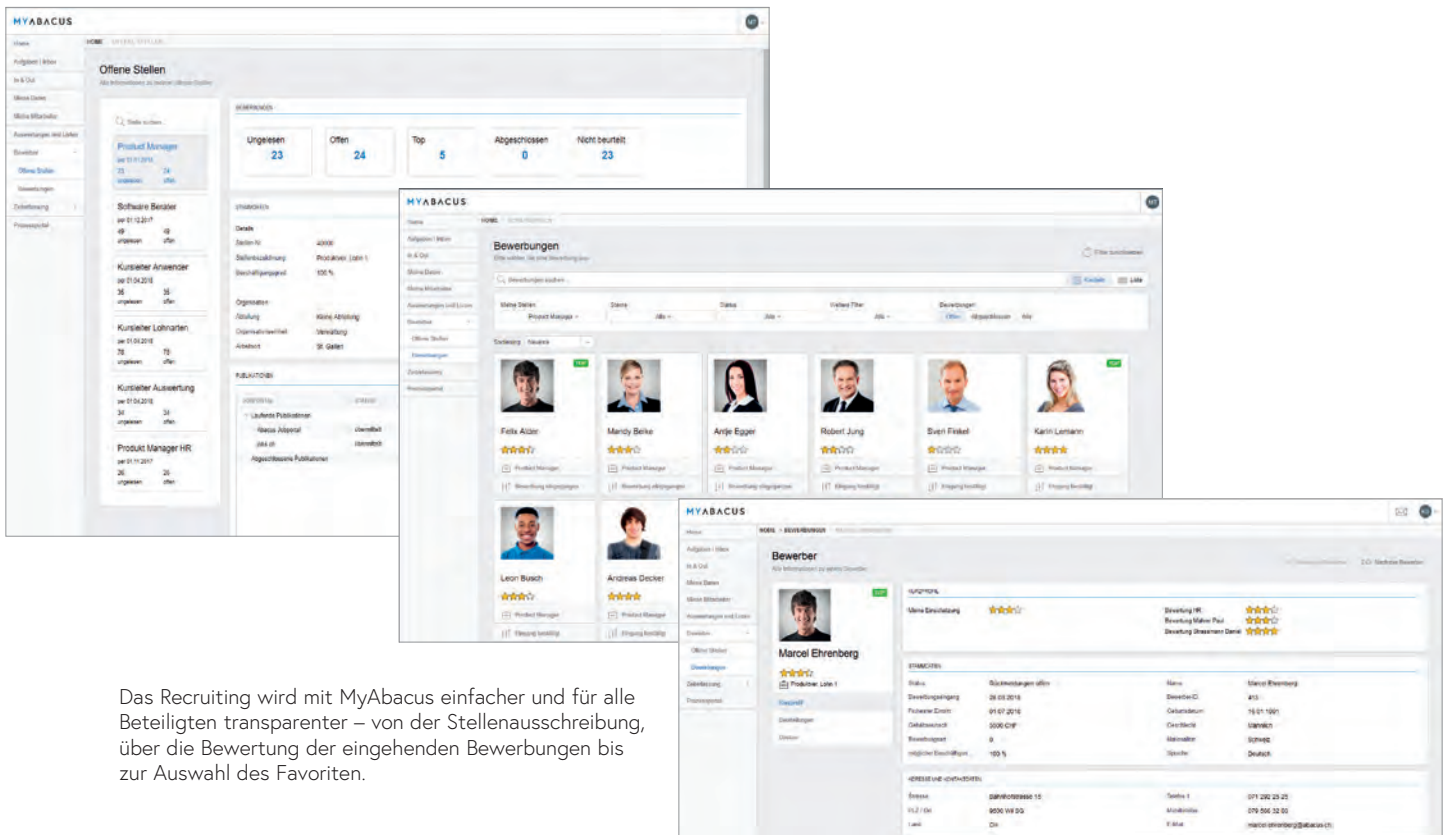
MYABACUS

Home
Aufgaben / Inbox
In & Out
Meine Daten
Meine Mitarbeiter
Auswertungen und Listen
Bewerber
Offene Stellen
Bewerbungen
Zeiterfassung
Prozessportal

Offene Stellen

Stelle suchen...

Product Manager
per 01.11.2018
23 ungelesen
24 offen

Software Berater
per 01.12.2017
49 ungelesen
49 offen

Kursleiter Anwender
per 01.04.2018
35 ungelesen
35 offen

Kursleiter Lohnarten
per 01.04.2018
78 ungelesen
78 offen

Kursleiter Auswertung
per 01.04.2018
34 ungelesen
34 offen

Produkt Manager HR
per 01.11.2017
26 ungelesen
26 offen

BEWERBUNGEN

| Ungelesen | Offen | Top | Abgeschlossen | Nicht beurteilt |
|---|---|---|---|---|
| 23 | 24 | 5 | 0 | 23 |

STAMMDATEN

Details
Stellen-Nr. 40000
Stellenbezeichnung Produktver. Lohn 1
Beschäftigungsgrad 100 %

Organisation
Abteilung Keine Abteilung
Organisationseinheit Verwaltung
Arbeitsort St. Gallen

PUBLIKATIONEN

Laufende Publikationen
Abacus Jobportal
jobs.ch
Abgeschlossene Publikationen

MYABACUS

Bewerbungen

Bewerbungen suchen...

Kacheln Liste

Meine Stellen Product Manager
Sterne Alle
Status Alle
Weitere Filter Alle
Bewerbungen Offen Abgeschlossen Alle

Sortierung Neueste

Felix Alder
Product Manager
Bewerbung eingegangen

Mandy Beike
Product Manager
Bewerbung eingegangen

Antje Egger
Product Manager
Bewerbung eingegangen

Robert Jung
Product Manager
Eingang bestätigt

Sven Finkel
Product Manager
Eingang bestätigt

Karin Lemann
Product Manager
Eingang bestätigt

Leon Busch
Product Manager
Eingang bestätigt

Andreas Decker
Product Manager
Eingang bestätigt

MYABACUS

HOME > BEWERBUNGEN

Bewerber

Marcel Ehrenberg
Produktver. Lohn 1
Übersicht
Dokumente
Dossier

Meine Einschätzung
Bewertung HR
Bewertung Maher Paul
Bewertung Strassmann Daniel

STAMMDATEN

Status Rückmeldungen offen
Bewerbungseingang 26.03.2018
Frühester Eintritt 01.07.2018
Gehaltswunsch 5000 CHF
Bewerbungsart 0
möglicher Beschäftigungsgrad 100 %
Name Marcel Ehrenberg
Bewerber-ID 413
Geburtsdatum 15.01.1991
Geschlecht Männlich
Nationalität Schweiz
Sprache Deutsch

ADRESSE UND KONTAKTDATEN

Strasse Bahnhofstrasse 15
PLZ / Ort 9500 Wil SG
Land CH
Telefon 1 071 290 25 25
Mobiltelefon 079 556 32 60
E-Mail marcel.ehrenberg@abacus.ch

Das Recruiting wird mit MyAbacus einfacher und für alle Beteiligten transparenter – von der Stellenausschreibung, über die Bewertung der eingehenden Bewerbungen bis zur Auswahl des Favoriten.